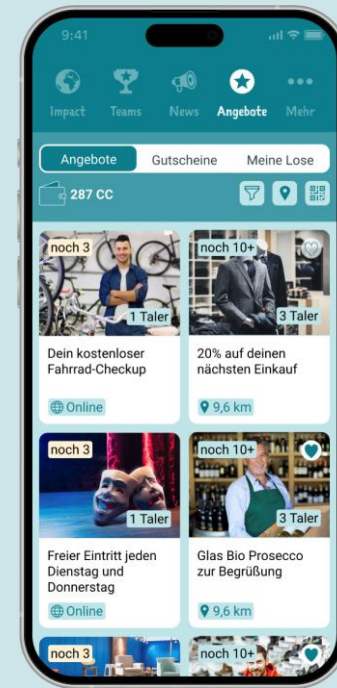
9:41

Impact Teams News Angebote Mehr

Angebote Gutscheine Meine Lose

287 CC

noch 3
1 Taler
Dein kostenloser Fahrrad-Checkup
Online

noch 10+
3 Taler
20% auf deinen nächsten Einkauf
9,6 km

noch 3
1 Taler
Freier Eintritt jeden Dienstag und Donnerstag
Online

noch 10+
3 Taler
Glas Bio Prosecco zur Begrüßung
9,6 km

noch 3

noch 10+